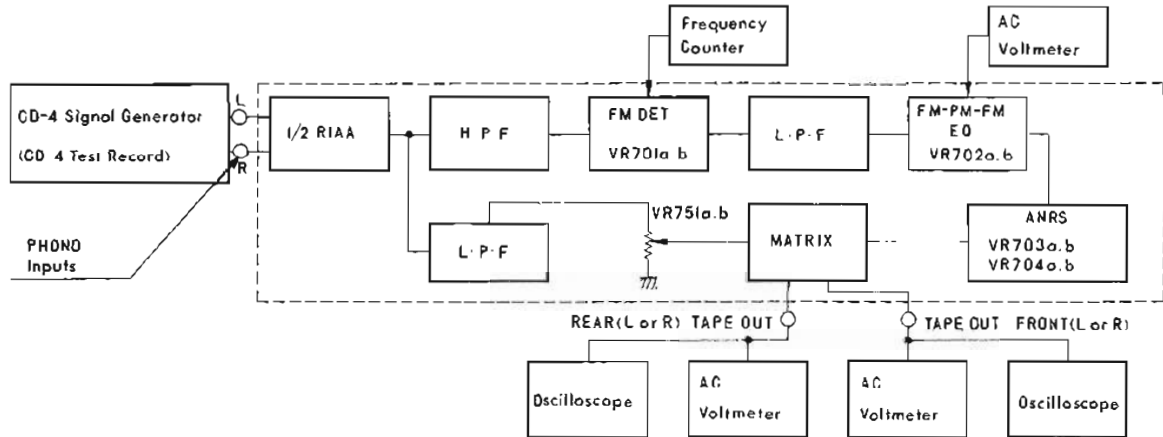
Frequency Counter

AC Voltmeter

CD-4 Signal Generator

(CD 4 Test Record)

L

R

PHONO Inputs

1/2 RIAA

H P F

FM DET

VR701a.b

L·P·F

FM-PM-FM EQ

VR702a.b

VR751a.b

L·P·F

MATRIX

ANRS

VR703a.b

VR704a.b

REAR(L or R) TAPE OUT

TAPE OUT FRONT(L or R)

Oscilloscope

AC Voltmeter

AC Voltmeter

Oscilloscope